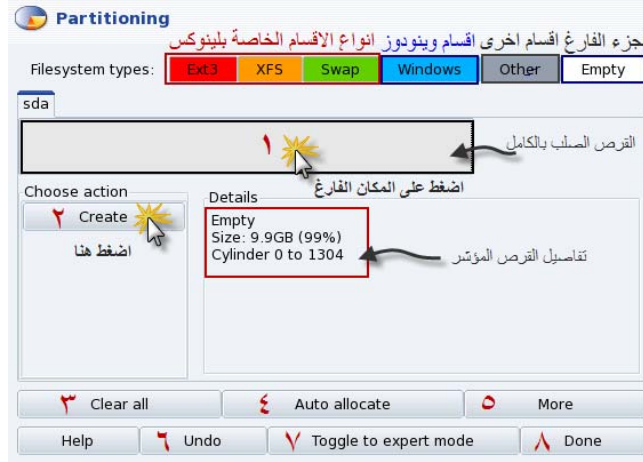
Partitioning

جزء الفارغ اقسام اخرى اقسام ويندوز انواع الاقسام الخاصة بلينوكس

Filesystem types: Ext3 XFS Swap Windows Other Empty

sda

١

القرص الصلب بالكامل

اضغط على المكان الفارغ

Choose action

٢ Create

اضغط هنا

Details

Empty
Size: 9.9GB (99%)
Cylinder 0 to 1304

تفاصيل القرص المؤشر

٣ Clear all ٤ Auto allocate ٥ More

Help ٦ Undo ٧ Toggle to expert mode ٨ Done